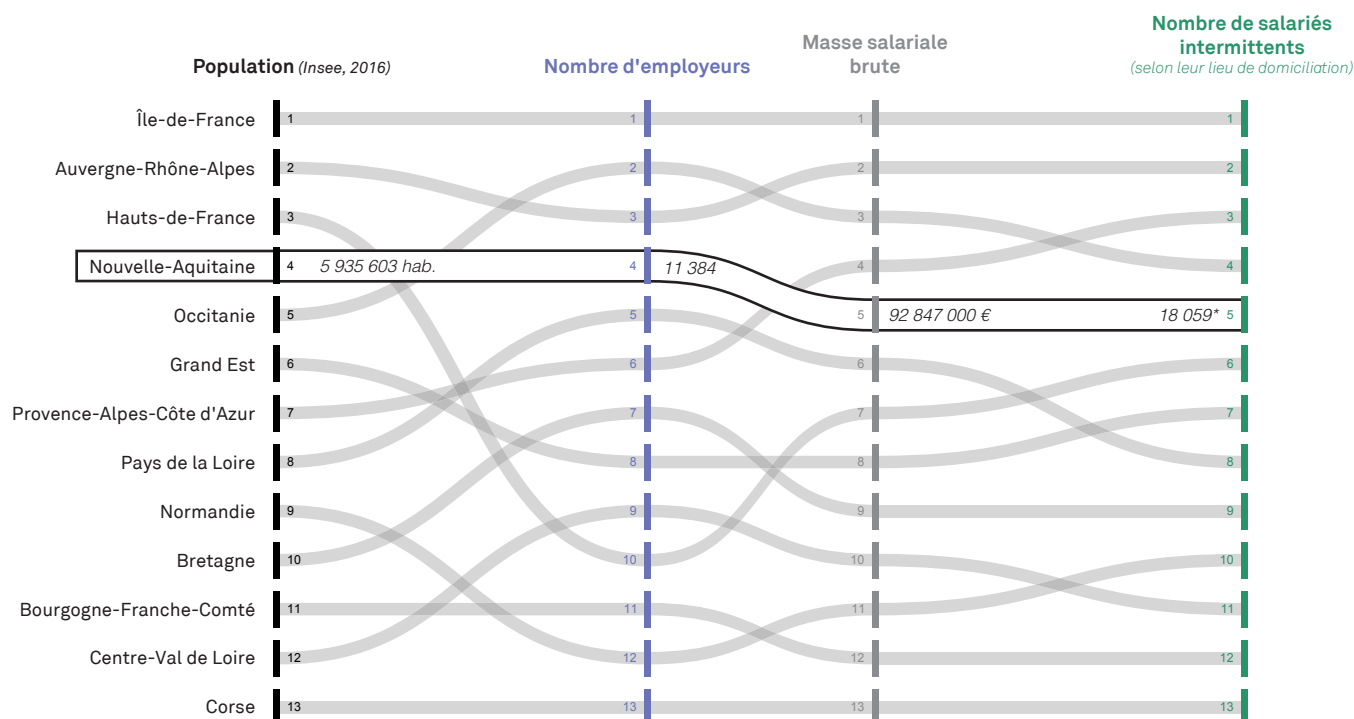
Population (Insee, 2016)

Nombre d'employeurs

Masse salariale brute

Nombre de salariés intermittents
(selon leur lieu de domiciliation)

Île-de-France 1 1 1 1
Auvergne-Rhône-Alpes 2 2 2 2
Hauts-de-France 3 3 3 3
Nouvelle-Aquitaine 4 5 935 603 hab. 4 11 384 4 4
Occitanie 5 5 5 92 847 000 € 18 059* 5
Grand Est 6 6 6 6
Provence-Alpes-Côte d'Azur 7 7 7 7
Pays de la Loire 8 8 8 8
Normandie 9 9 9 9
Bretagne 10 10 10 10
Bourgogne-Franche-Comté 11 11 11 11
Centre-Val de Loire 12 12 12 12
Corse 13 13 13 13